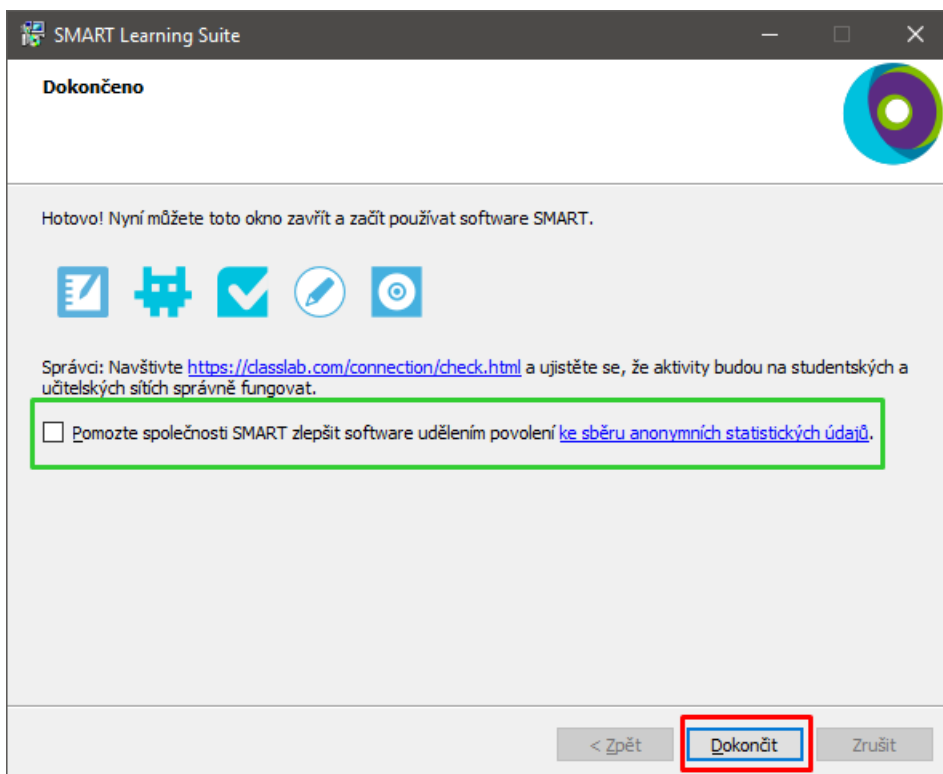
SMART Learning Suite

Dokončeno

Hotovo! Nyní můžete toto okno zavřít a začít používat software SMART.

Správci: Navštivte https://classlab.com/connection/check.html a ujistěte se, že aktivity budou na studentských a učitelských sítích správně fungovat.

Pomozte společnosti SMART zlepšit software udělením povolení ke sběru anonymních statistických údajů.

< Zpět Dokončit Zrušit